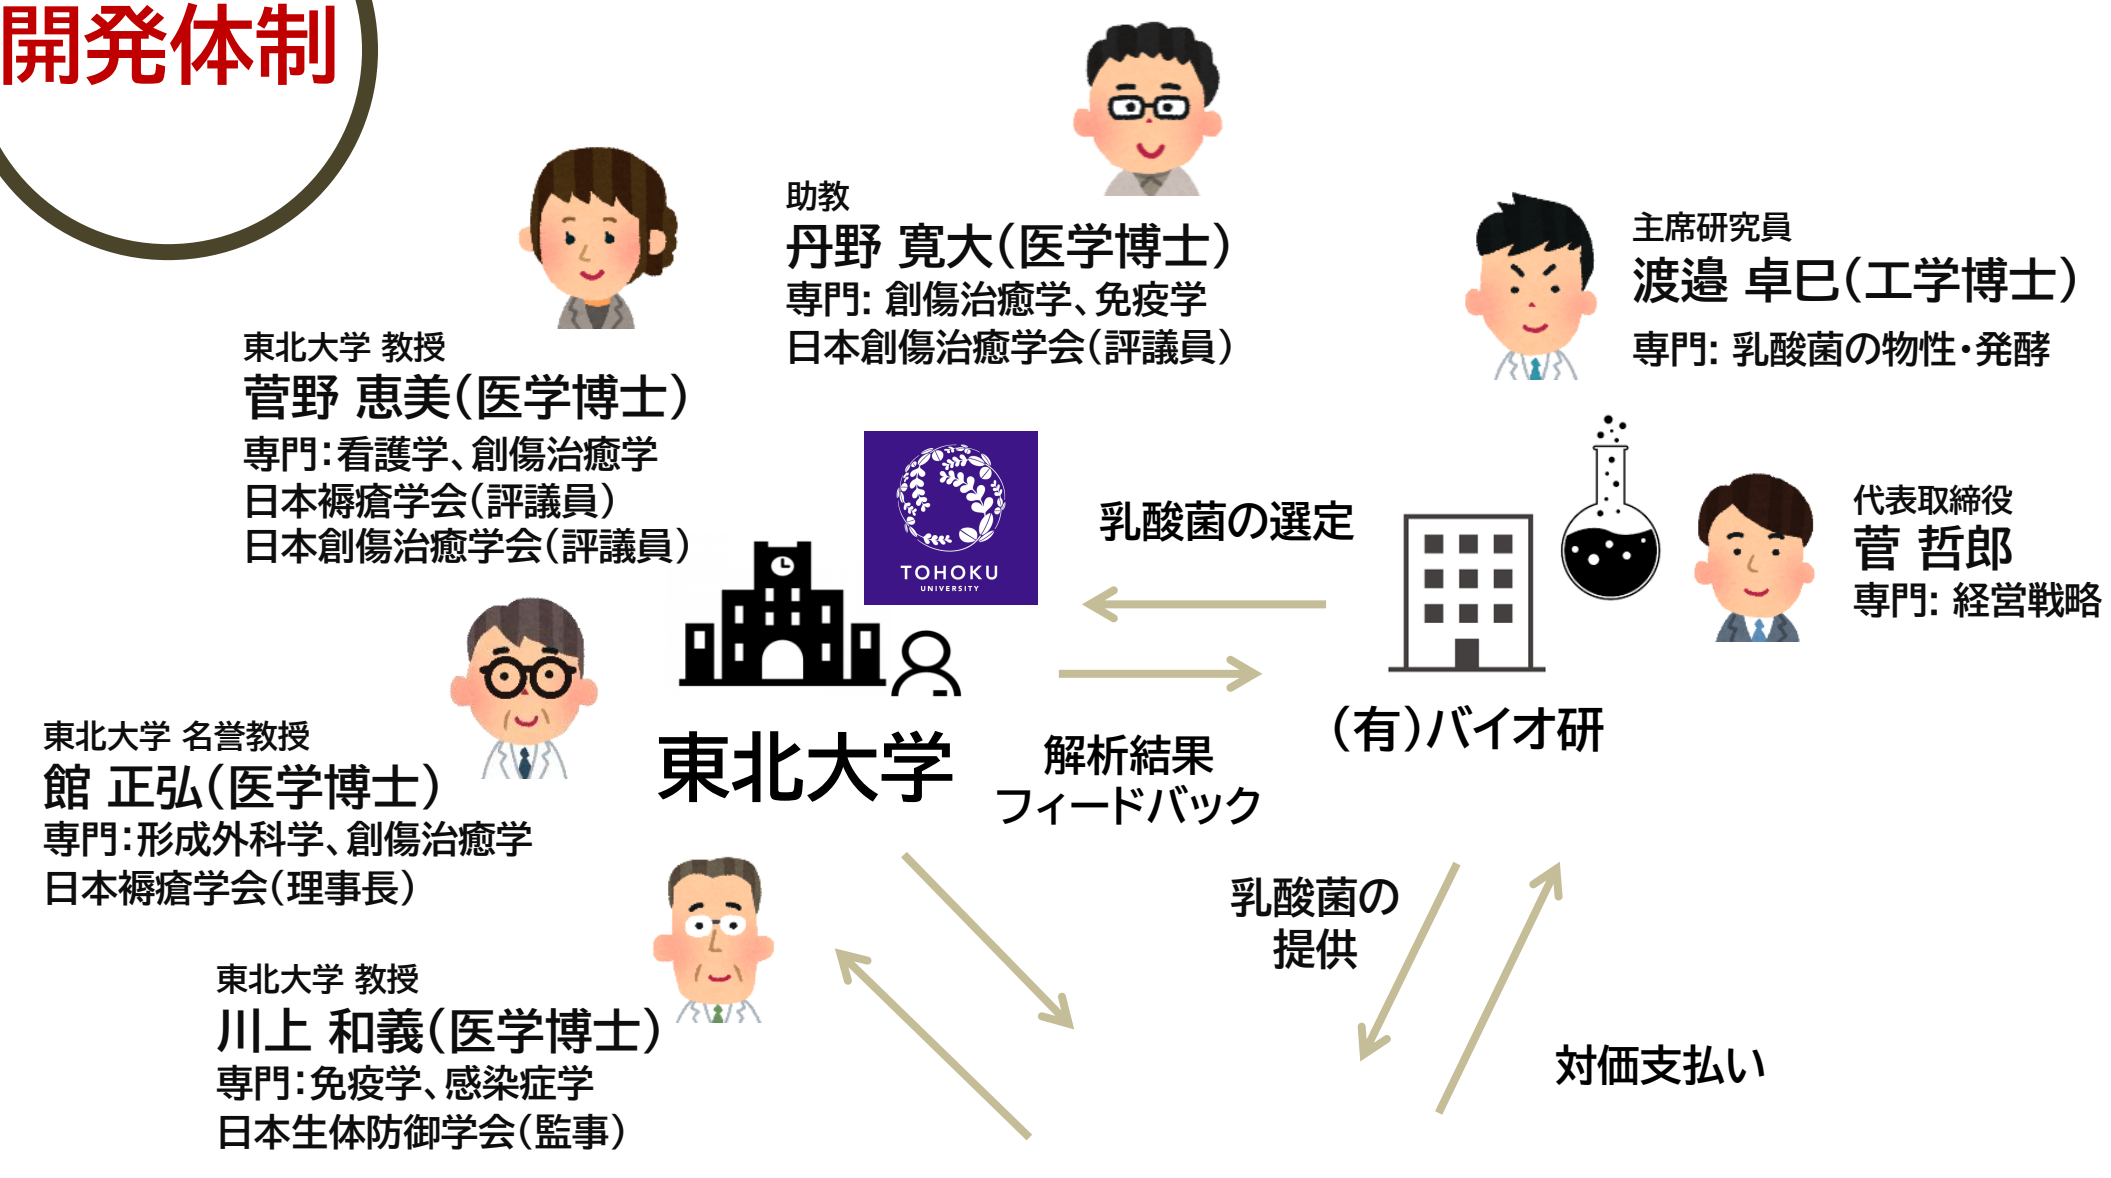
開発体制

助教
丹野 寛大(医学博士)
専門: 創傷治癒学、免疫学
日本創傷治癒学会(評議員)

主席研究員
渡邉 卓巳(工学博士)
専門: 乳酸菌の物性・発酵

東北大学 教授
菅野 恵美(医学博士)
専門:看護学、創傷治癒学
日本褥瘡学会(評議員)
日本創傷治癒学会(評議員)

TOHOKU
UNIVERSITY

乳酸菌の選定

代表取締役
菅 哲郎
専門: 経営戦略

(有)バイオ研

東北大学 名誉教授
館 正弘(医学博士)
専門:形成外科学、創傷治癒学
日本褥瘡学会(理事長)

東北大学

解析結果
フィードバック

乳酸菌の
提供

東北大学 教授
川上 和義(医学博士)
専門:免疫学、感染症学
日本生体防御学会(監事)

対価支払い